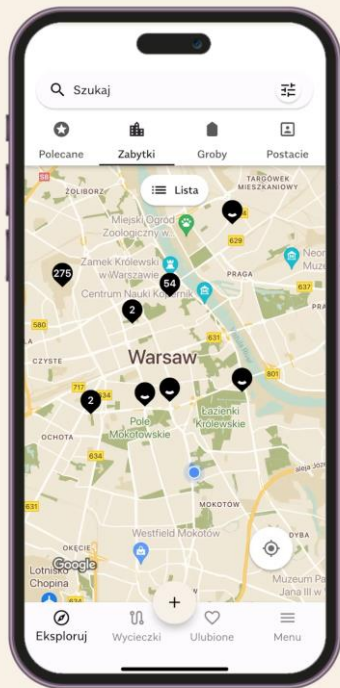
Szukaj

Polecane
Zabytki
Groby
Postacie

Lista

ŻOLIBORZ
TARGÓWEK MIESZKANIOWY
Miejski Ogród Zoologiczny w...
Zamek Królewski w Warszawie
Centrum Nauki Kopernik
PRAGA
Neon Muz
275
54
2
580
637
CZYSTE
Warsaw
717
2
634
801
OCHOTA
Pole Mokotowskie
Łazienki Królewskie
634
631
MOKOTÓW
Westfield Mokotów
OKĘCIE
Lotnisko Chopina
Google
Muzeum Pa Jana II w

Eksploruj
Wycieczki
Ulubione
Menu